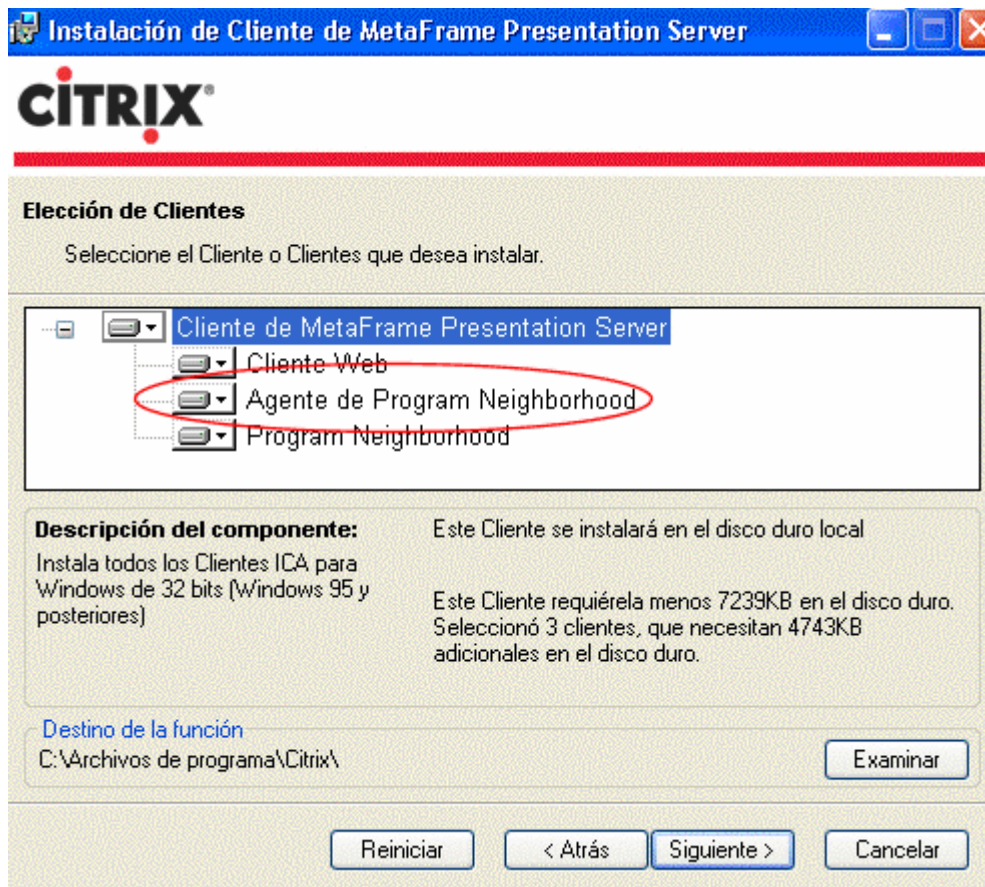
Instalación de Cliente de MetaFrame Presentation Server

CITRIX

Elección de Clientes

Seleccione el Cliente o Clientes que desea instalar.

Cliente de MetaFrame Presentation Server
Cliente Web
Agente de Program Neighborhood
Program Neighborhood

Descripción del componente:
Instala todos los Clientes ICA para Windows de 32 bits (Windows 95 y posteriores)

Este Cliente se instalará en el disco duro local

Este Cliente requiérela menos 7239KB en el disco duro. Seleccionó 3 clientes, que necesitan 4743KB adicionales en el disco duro.

Destino de la función
C:\Archivos de programa\Citrix\

Examinar

Reiniciar
< Atrás
Siguiente >
Cancelar